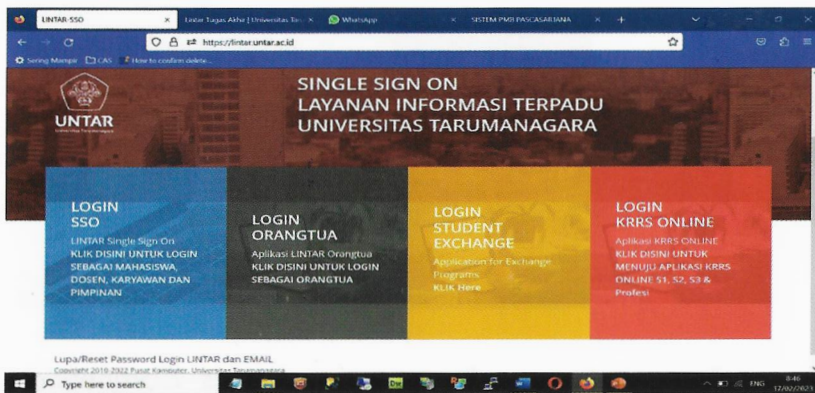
LINTAR-SSO
Lintar Tugas Akhir | Universitas Ta...
WhatsApp
SISTEM PMB PASCASARJANA
https://lintar.untar.ac.id
Sering Mampir CAS How to confirm delete...

UNTAR

SINGLE SIGN ON
LAYANAN INFORMASI TERPADU
UNIVERSITAS TARUMANAGARA

LOGIN
SSO
LINTAR Single Sign On
KLIK DISINI UNTUK LOGIN SEBAGAI MAHASISWA, DOSEN, KARYAWAN DAN PIMPINAN

LOGIN
ORANGTUA
Aplikasi LINTAR Orangtua
KLIK DISINI UNTUK LOGIN SEBAGAI ORANGTUA

LOGIN
STUDENT
EXCHANGE
Application for Exchange Programs
KLIK Here

LOGIN
KRRS ONLINE
Aplikasi KRRS ONLINE
KLIK DISINI UNTUK MENUJU APLIKASI KRRS ONLINE S1, S2, S3 & Profesi

Lupa/Reset Password Login LINTAR dan EMAIL
Copyright 2019-2022 Pusat Komputer, Universitas Tarumanagara

Type here to search
ENG 8:46 12/02/2023